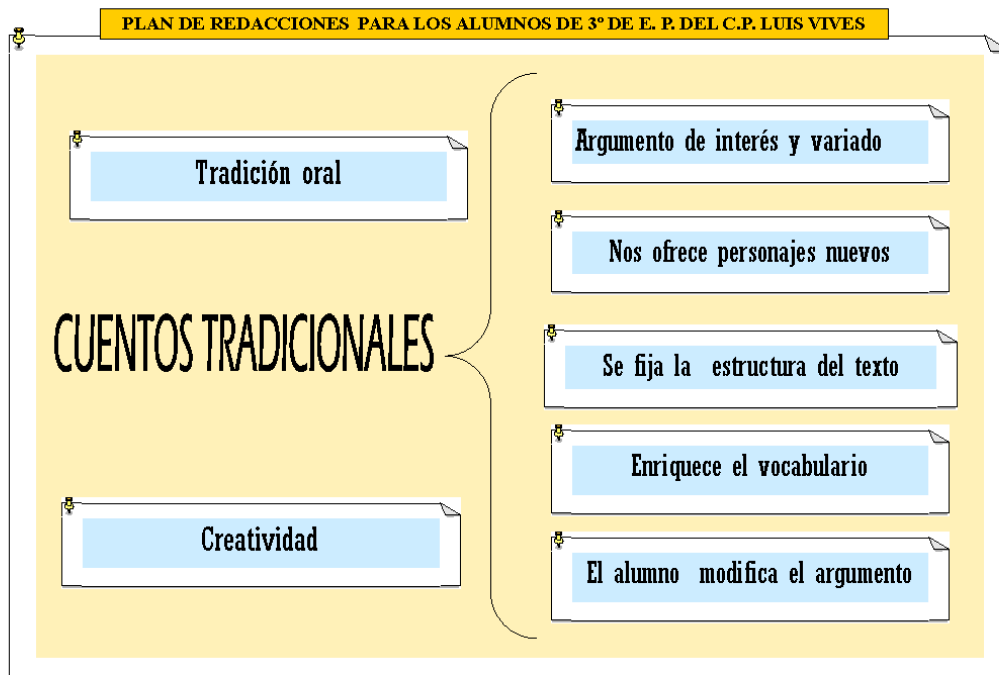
PLAN DE REDACCIONES PARA LOS ALUMNOS DE 3º DE E. P. DEL C.P. LUIS VIVES

Tradición oral

CUENTOS TRADICIONALES

Creatividad

Argumento de interés y variado

Nos ofrece personajes nuevos

Se fija la estructura del texto

Enriquece el vocabulario

El alumno modifica el argumento